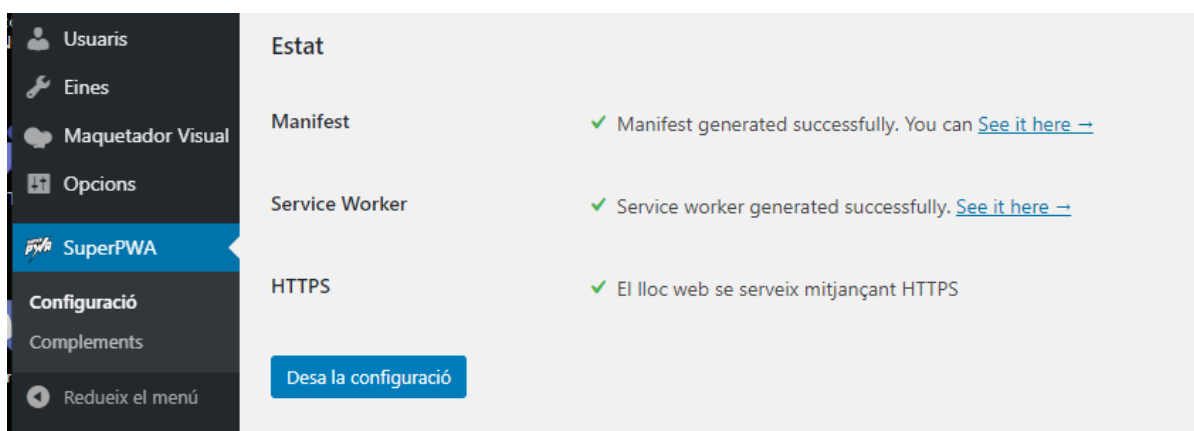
Usuaris
Eines
Maquetador Visual
Opcions
pwa SuperPWA
Configuració
Complements
Redueix el menú

Estat

Manifest
✓ Manifest generated successfully. You can See it here →

Service Worker
✓ Service worker generated successfully. See it here →

HTTPS
✓ El lloc web se serveix mitjançant HTTPS

Desa la configuració